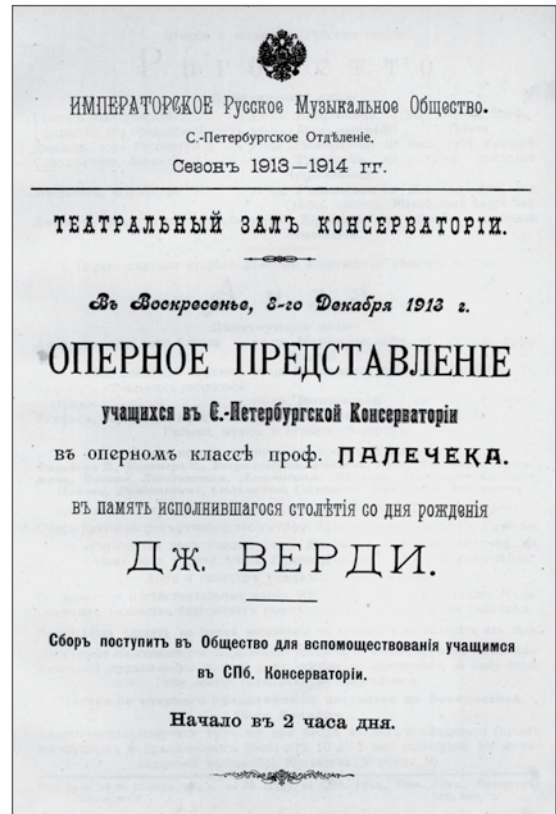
ИМПЕРАТОРСКОЕ Русское Музыкальное Общество.

С.-Петербургское Отдѣленіе.

Сезонъ 1913—1914 гг.

ТЕАТРАЛЬНЫЙ ЗАЛЪ КОНСЕРВАТОРІИ.

Въ Воскресенье, 8-го Декабря 1913 г.

ОПЕРНОЕ ПРЕДСТАВЛЕНІЕ

учащихся въ С.-Петербургской Консерваторіи

въ оперномъ классѣ проф. ПАЛЕЧЕКА.

въ память исполнившагося столѣтія со дня рожденія

ДЖ. ВЕРДИ.

Сборъ поступитъ въ Общество для вспомоществованія учащимся въ СПб. Консерваторіи.

Начало въ 2 часа дня.